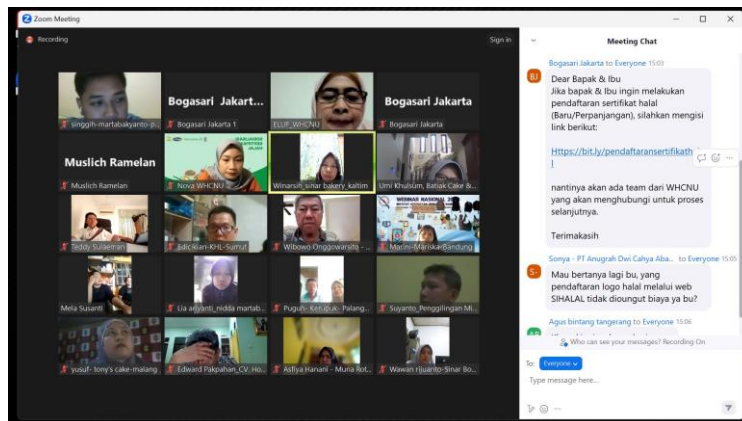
Zoom Meeting

Recording

Sign in

singgih-martabakyanto-p...

Bogasari Jakart...

Bogasari Jakarta 1

ELUF_WHCNU

Bogasari Jakarta

Bogasari Jakarta

Muslich Ramelan

Muslich Ramelan

Nova WHCNU

Winarsih_sinar bakery_kaltim

Umi Khulsum, Batiak Cake &...

Teddy Sulaeman

Edicklan-KHL-Sumut

Wibowo Onggowarsito - ...

Marini-Mariska-Bandung

Mela Susanti

Lia anyanti_nidda martab...

Puguh- Kerupuk- Palang...

Suyanto_Penggilingan Mi...

yusuf- tony's cake-malang

Edward Pakpahan_CV. Ho...

Asfiya Hanani - Muna Rot...

Wawan rijuanto-Sinar Bo...

Meeting Chat

Bogasari Jakarta to Everyone 15:03

Dear Bapak & Ibu
Jika bapak & Ibu ingin melakukan pendaftaran sertifikat halal (Baru/Perpanjangan), silahkan mengisi link berikut:

https://bit.ly/pendaftaransertifikath
l

nantinya akan ada team dari WHCNU yang akan menghubungi untuk proses selanjutnya.

Terimakasih

Sonya - PT Anugrah Dwi Cahya Aba... to Everyone 15:05

Mau bertanya lagi bu, yang pendaftaran logo halal melalui web SIHALAL tidak dioungut biaya ya bu?

Agus bintang tangerang to Everyone 15:06

Who can see your messages? Recording On

To: Everyone

Type message here...